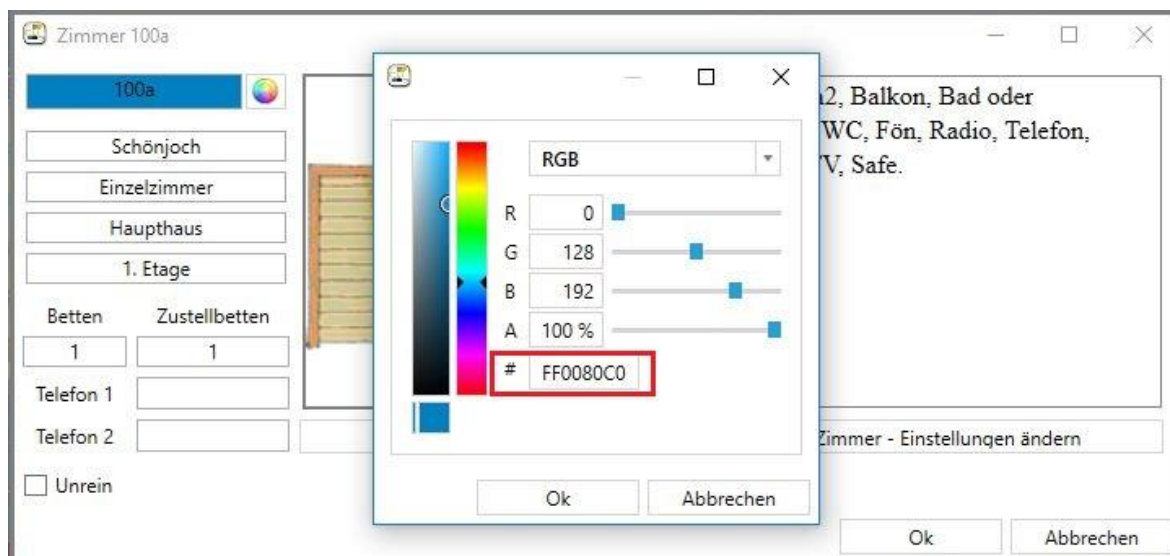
Zimmer 100a

100a

Schönjoch

Einzelzimmer

Haupthaus

1. Etage

Betten

Zustellbetten

1

1

Telefon 1

Telefon 2

Unrein

RGB

R 0

G 128

B 192

A 100 %

# FF0080C0

Ok

Abbrechen

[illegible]2, Balkon, Bad oder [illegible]WC, Fön, Radio, Telefon, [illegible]V, Safe.

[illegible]Zimmer - Einstellungen ändern

Ok

Abbrechen